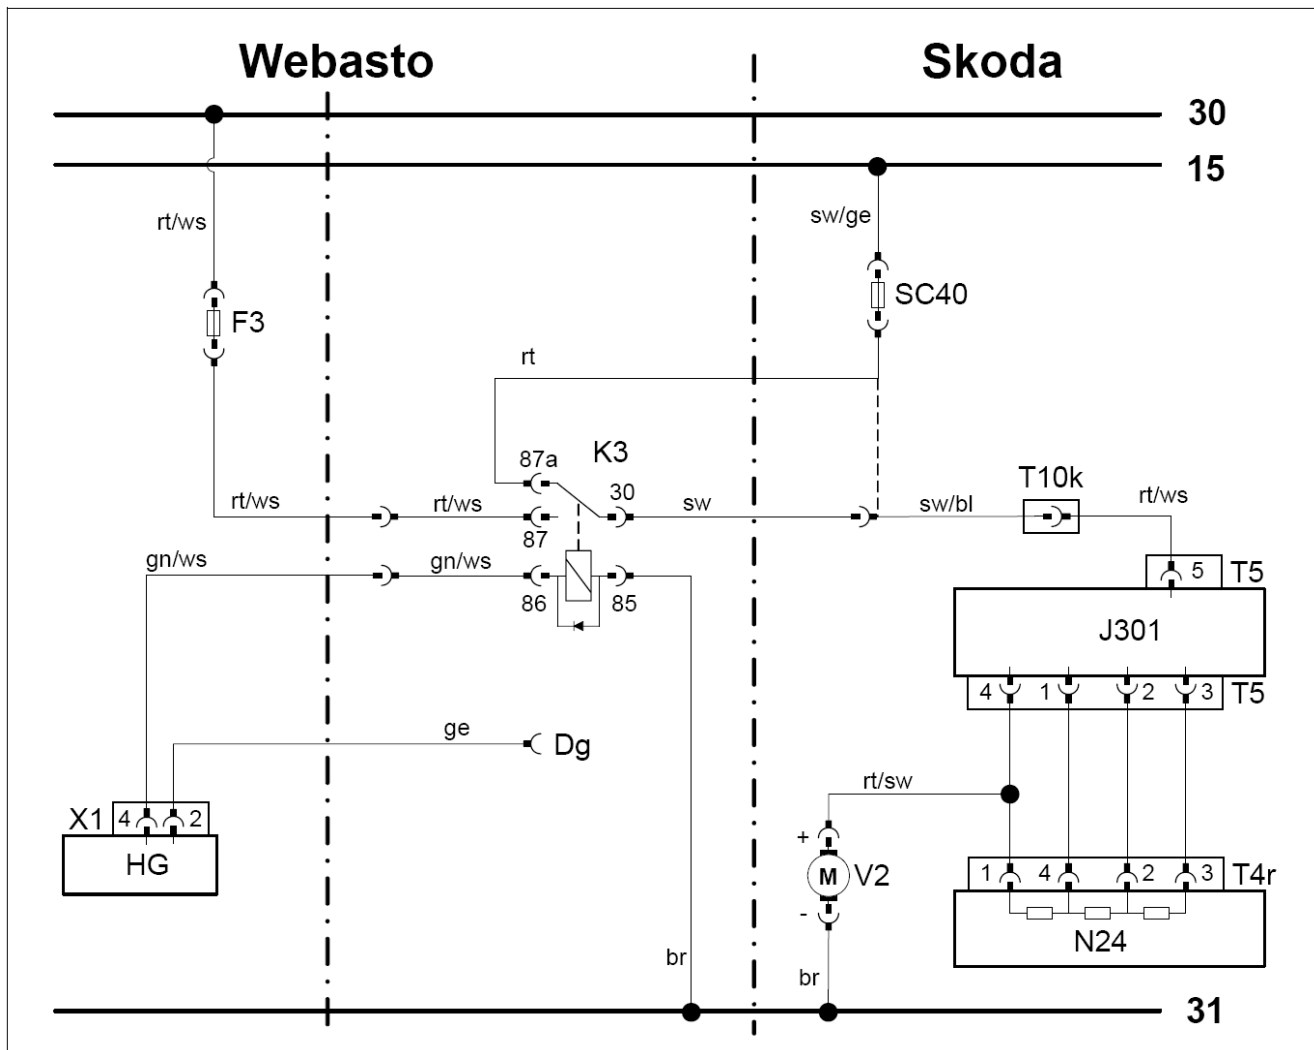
Webasto

Skoda

30

15

rt/ws

F3

sw/ge

SC40

rt

K3

87a

30

sw

sw/bl

T10k

rt/ws

rt/ws

rt/ws

87

gn/ws

gn/ws

86

85

5

T5

J301

4

1

2

3

T5

ge

Dg

rt/sw

X1

4

2

HG

+

M

V2

-

1

4

2

3

T4r

N24

br

br

31